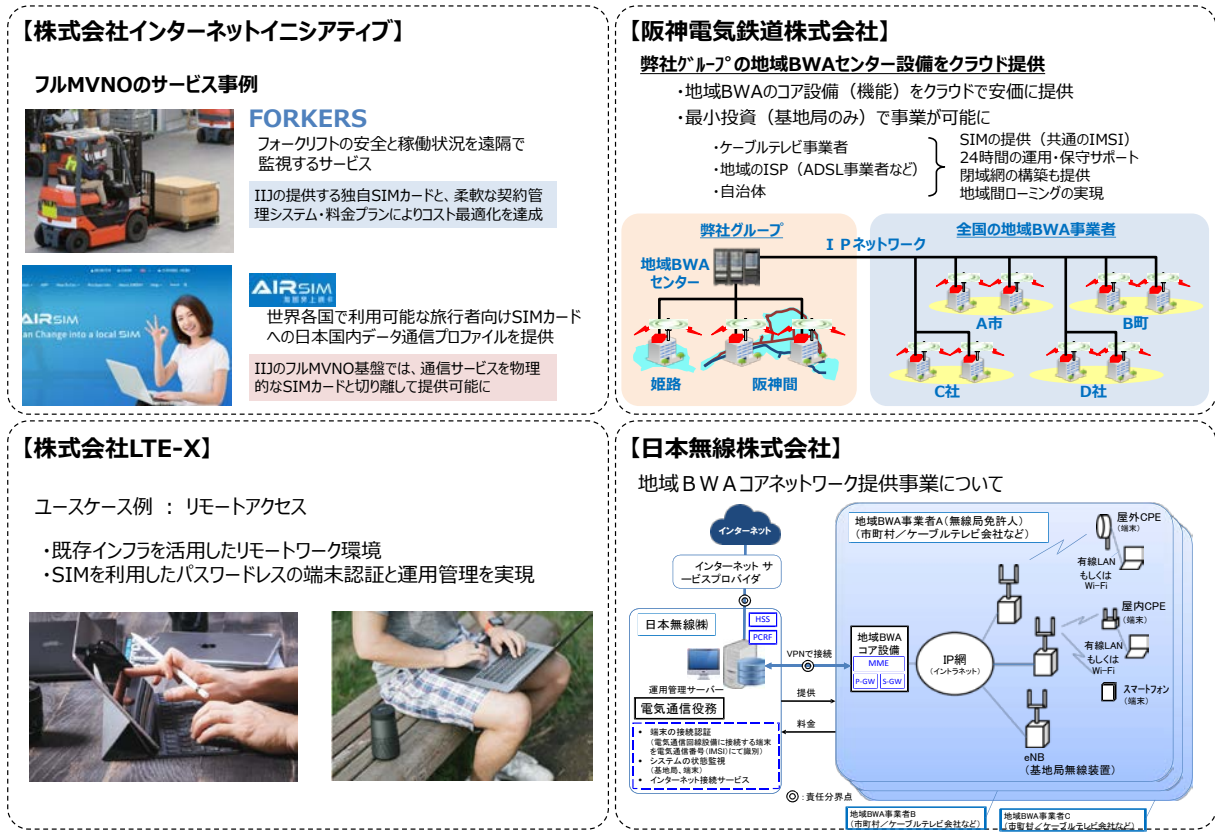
【株式会社インターネットイニシアティブ】

フルMVNOのサービス事例

FORKERS

フォークリフトの安全と稼働状況を遠隔で監視するサービス

IIJの提供する独自SIMカードと、柔軟な契約管理システム・料金プランによりコスト最適化を達成

AIRSIM

AIRSIM

an Change into a local SIM

世界各国で利用可能な旅行者向けSIMカードへの日本国内データ通信プロファイルを提供

IIJのフルMVNO基盤では、通信サービスを物理的なSIMカードと切り離して提供可能に

【阪神電気鉄道株式会社】

弊社ｸﾞﾙｰﾌﾟの地域BWAセンター設備をクラウド提供

・地域BWAのコア設備（機能）をクラウドで安価に提供
・最小投資（基地局のみ）で事業が可能に

・ケーブルテレビ事業者
・地域のISP（ADSL事業者など）
・自治体

SIMの提供（共通のIMSI）
24時間の運用・保守サポート
閉域網の構築も提供
地域間ローミングの実現

弊社グループ

全国の地域BWA事業者

ＩＰネットワーク

地域BWAセンター

姫路

阪神間

A市

B町

C社

D社

【株式会社LTE-X】

ユースケース例 ： リモートアクセス

・既存インフラを活用したリモートワーク環境
・SIMを利用したパスワードレスの端末認証と運用管理を実現

【日本無線株式会社】

地域ＢＷＡコアネットワーク提供事業について

インターネット

インターネット サービスプロバイダ

日本無線㈱

HSS

PCRF

運用管理サーバー

電気通信役務

・端末の接続認証（電気通信回線設備に接続する端末を電気通信番号(IMSI)にて識別）
・システムの状態監視（基地局、端末）
・インターネット接続サービス

VPNで接続

提供

料金

◎：責任分界点

地域BWA事業者A（無線局免許人）（市町村／ケーブルテレビ会社など）

地域BWAコア設備

MME

P-GW

S-GW

IP網（イントラネット）

eNB（基地局無線装置）

屋外CPE（端末）

有線LAN もしくは Wi-Fi

屋内CPE（端末）

有線LAN もしくは Wi-Fi

スマートフォン（端末）

地域BWA事業者B（市町村／ケーブルテレビ会社など）

地域BWA事業者C（市町村／ケーブルテレビ会社など）